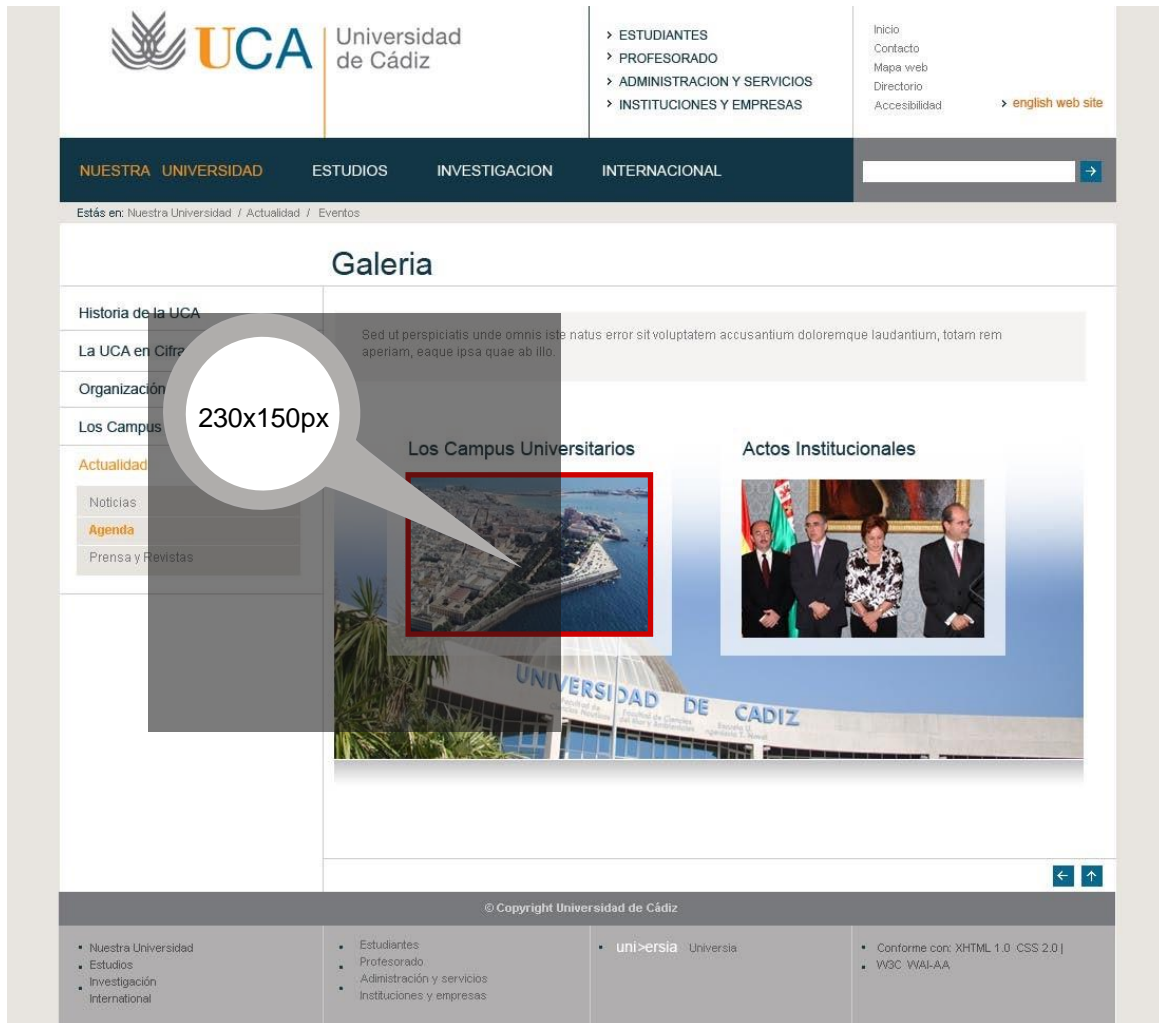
UCA Universidad de Cádiz

> ESTUDIANTES
> PROFESORADO
> ADMINISTRACION Y SERVICIOS
> INSTITUCIONES Y EMPRESAS

Inicio
Contacto
Mapa web
Directorio
Accesibilidad

> english web site

NUESTRA UNIVERSIDAD ESTUDIOS INVESTIGACION INTERNACIONAL

Estás en: Nuestra Universidad / Actualidad / Eventos

Galeria

Historia de la UCA
La UCA en Cifra
Organización
Los Campus
Actualidad
Noticias
Agenda
Prensa y Revistas

230x150px

Sed ut perspiciatis unde omnis iste natus error sit voluptatem accusantium doloremque laudantium, totam rem aperiam, eaque ipsa quae ab illo.

Los Campus Universitarios

Actos Institucionales

UNIVERSIDAD DE CADIZ

© Copyright Universidad de Cádiz

Nuestra Universidad
Estudios
Investigación
International

Estudiantes
Profesorado
Adimistración y servicios
Instituciones y empresas

uni>ersia Universia

Conforme con: XHTML 1.0 CSS 2.0 |
W3C WAI-AA